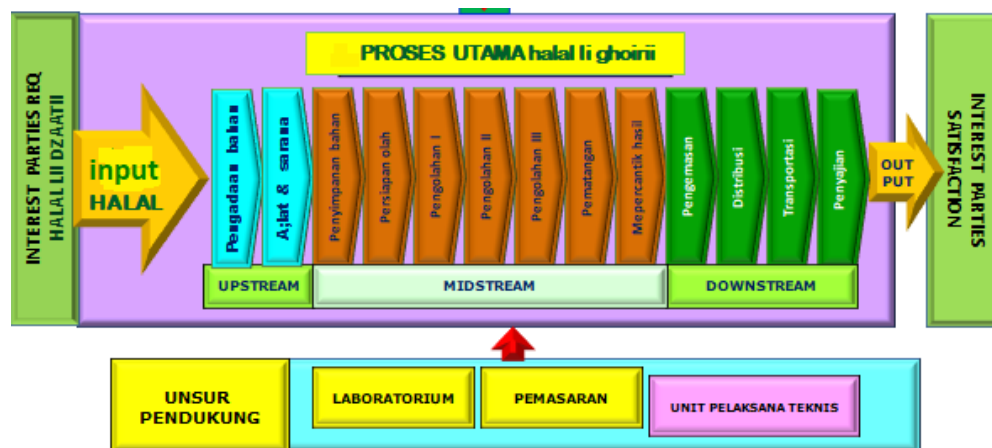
INTEREST PARTIES REQ HALAL LII DZAATII

PROSES UTAMA halal li ghoirii

input HALAL

Pengadaan bahan

Ajlat & sarana

Penyimpanan bahan

Persiapan olah

Pengolahan I

Pengolahan II

Pengolahan III

Pematangan

Mepercantik hasil

Pengemasan

Distribusi

Transportasi

Penyajian

OUT PUT

INTEREST PARTIES SATISFACTION

UPSTREAM

MIDSTREAM

DOWNSTREAM

UNSUR PENDUKUNG

LABORATORIUM

PEMASARAN

UNIT PELAKSANA TEKNIS